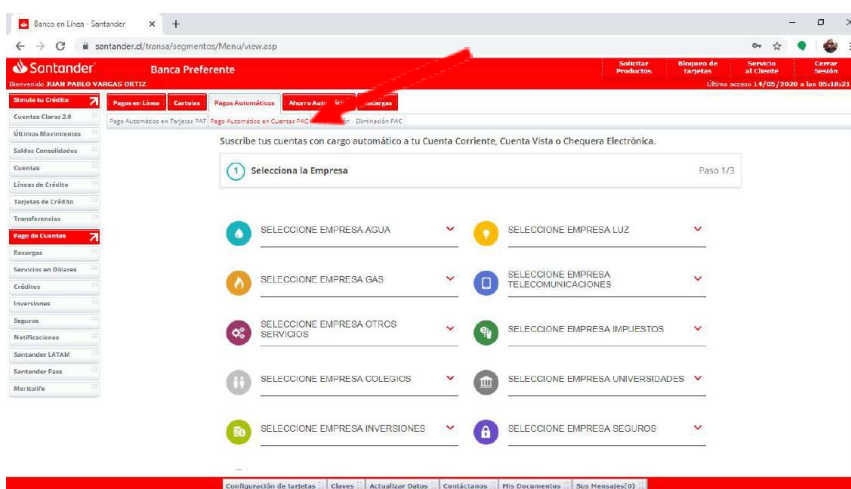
Banco en Línea - Santander

santander.cl/transa/segmentos/Menu/view.asp

Santander Banca Preferente

Solicitar Productos | Bloqueo de tarjetas | Servicio al Cliente | Cerrar Sesión

Bienvenido JUAN PABLO VARGAS ORTIZ

Último acceso 14/05/2020 a las 05:18:21

Simula tu Crédito
Cuentas Claras 2.0
Últimos Movimientos
Saldos Consolidados
Cuentas
Líneas de Crédito
Tarjetas de Crédito
Transferencias
Pago de Cuentas
Recargas
Servicios en Dólares
Créditos
Inversiones
Seguros
Notificaciones
Santander LATAM
Santander Pass
Mcritolife

Pagos en Línea | Cartolas | Pagos Automáticos | Ahorro Aut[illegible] | Recargas

Pago Automático en Tarjetas PAT | Pago Automático en Cuentas PAC | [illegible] | Eliminación PAC

Suscribe tus cuentas con cargo automático a tu Cuenta Corriente, Cuenta Vista o Chequera Electrónica.

1 Selecciona la Empresa

Paso 1/3

SELECCIONE EMPRESA AGUA

SELECCIONE EMPRESA LUZ

SELECCIONE EMPRESA GAS

SELECCIONE EMPRESA TELECOMUNICACIONES

SELECCIONE EMPRESA OTROS SERVICIOS

SELECCIONE EMPRESA IMPUESTOS

SELECCIONE EMPRESA COLEGIOS

SELECCIONE EMPRESA UNIVERSIDADES

SELECCIONE EMPRESA INVERSIONES

SELECCIONE EMPRESA SEGUROS

Configuración de tarjetas | Claves | Actualizar Datos | Contáctanos | Mis Documentos | Sus Mensajes(0)